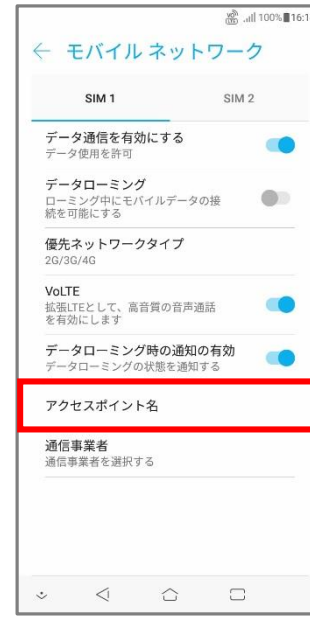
100% 16:1

← モバイル ネットワーク

SIM 1

SIM 2

データ通信を有効にする
データ使用を許可

データローミング
ローミング中にモバイルデータの接続を可能にする

優先ネットワークタイプ
2G/3G/4G

VoLTE
拡張LTEとして、高音質の音声通話を有効にします

データローミング時の通知の有効
データローミングの状態を通知する

アクセスポイント名

通信事業者
通信事業者を選択する